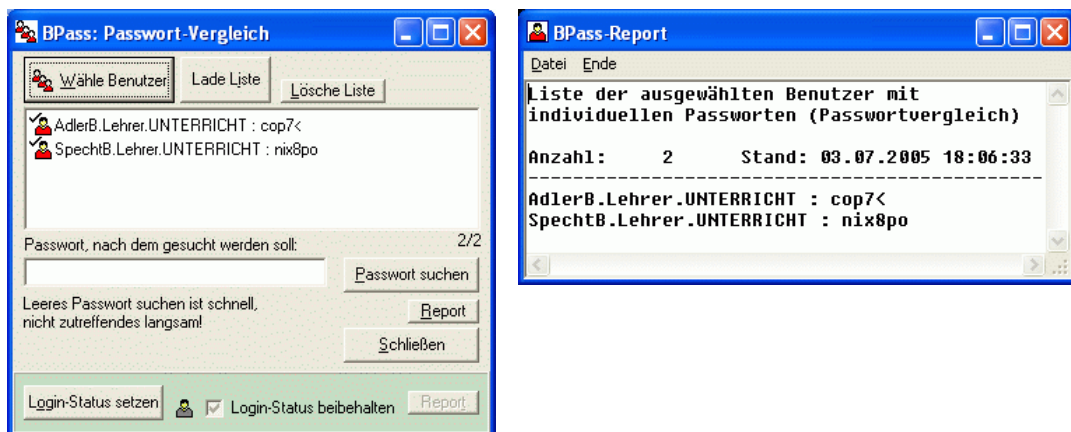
BPass: Passwort-Vergleich

Wähle Benutzer
Lade Liste
Lösche Liste

AdlerB.Lehrer.UNTERRICHT : cop7<
SpechtB.Lehrer.UNTERRICHT : nix8po

Passwort, nach dem gesucht werden soll:
2/2

Passwort suchen

Leeres Passwort suchen ist schnell, nicht zutreffendes langsam!

Report

Schließen

Login-Status setzen
Login-Status beibehalten
Report

BPass-Report

Datei Ende

Liste der ausgewählten Benutzer mit individuellen Passworten (Passwortvergleich)

Anzahl: 2 Stand: 03.07.2005 18:06:33
-----------------------------------------------
AdlerB.Lehrer.UNTERRICHT : cop7<
SpechtB.Lehrer.UNTERRICHT : nix8po